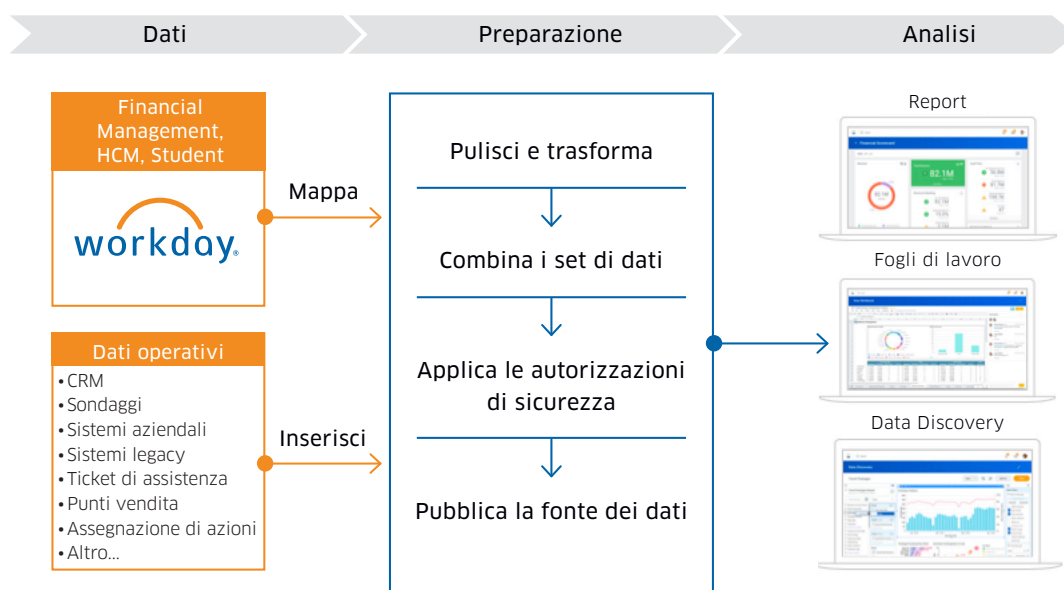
Dati

Preparazione

Analisi

Financial Management, HCM, Student

workday.

Mappa

Dati operativi
• CRM
• Sondaggi
• Sistemi aziendali
• Sistemi legacy
• Ticket di assistenza
• Punti vendita
• Assegnazione di azioni
• Altro...

Inserisci

Pulisci e trasforma

Combina i set di dati

Applica le autorizzazioni di sicurezza

Pubblica la fonte dei dati

Report

82.1M

Fogli di lavoro

Data Discovery